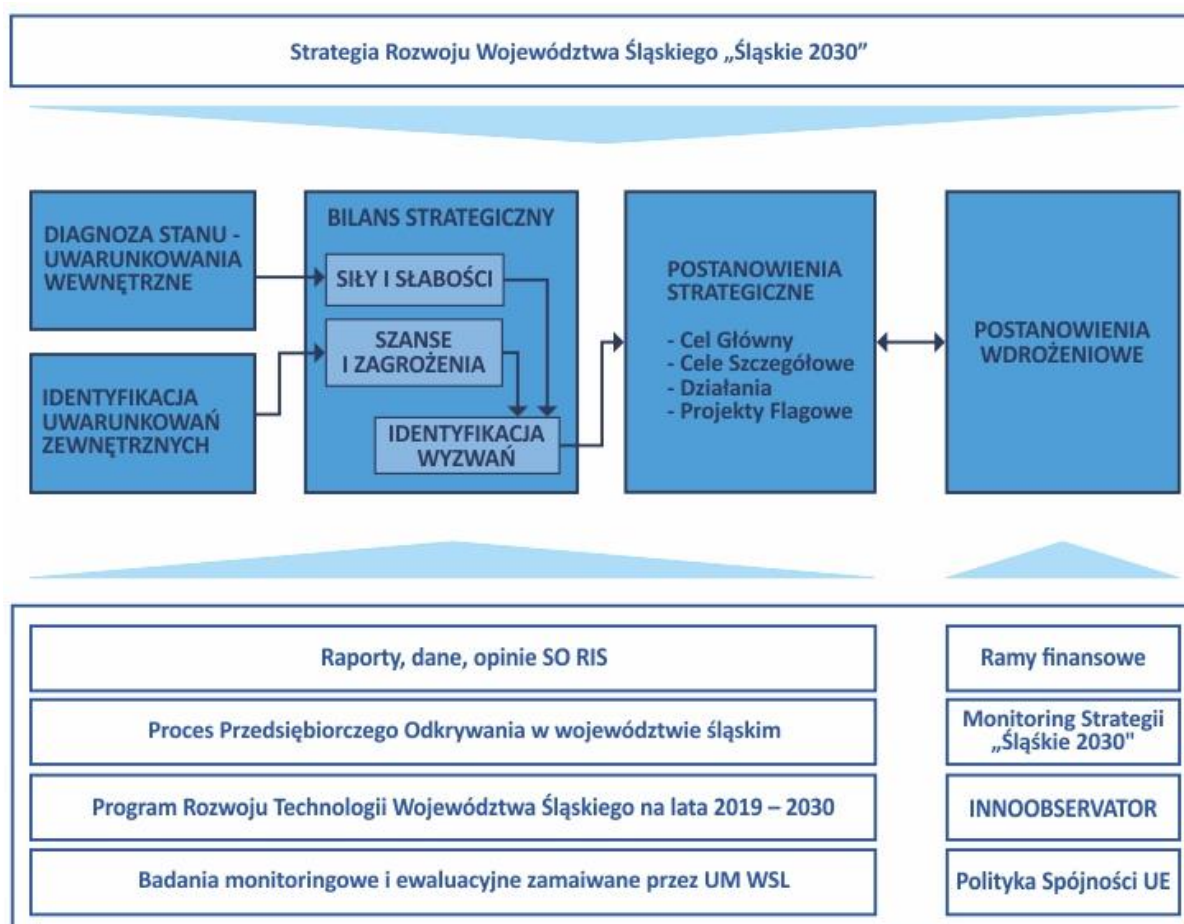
Strategia Rozwoju Województwa Śląskiego „Śląskie 2030”

DIAGNOZA STANU - UWARUNKOWANIA WEWNĘTRZNE

IDENTYFIKACJA UWARUNKOWAŃ ZEWNĘTRZNYCH

BILANS STRATEGICZNY

SIŁY I SŁABOŚCI

SZANSE I ZAGROŻENIA

IDENTYFIKACJA WYZWAŃ

POSTANOWIENIA STRATEGICZNE

- Cel Główny
- Cele Szczegółowe
- Działania
- Projekty Flagowe

POSTANOWIENIA WDROŻENIOWE

Raporty, dane, opinie SO RIS

Proces Przedsiębiorczego Odkrywania w województwie śląskim

Program Rozwoju Technologii Województwa Śląskiego na lata 2019 – 2030

Badania monitoringowe i ewaluacyjne zamaiwane przez UM WSL

Ramy finansowe

Monitoring Strategii „Śląskie 2030"

INNOOBSERVATOR

Polityka Spójności UE